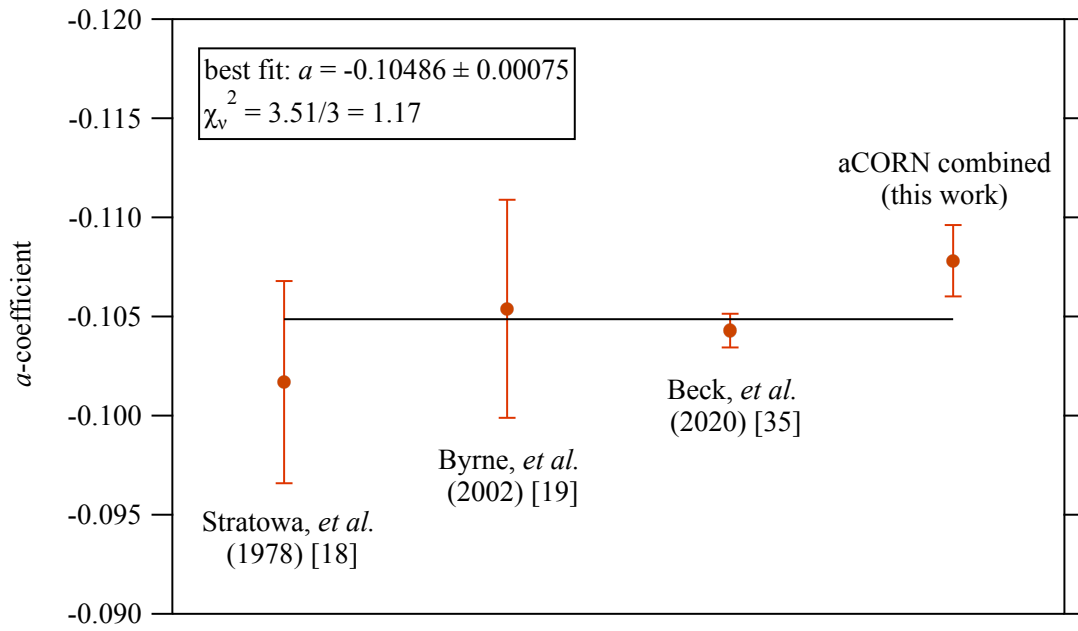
best fit: $a$ = -0.10486 ± 0.00075
$\chi_\nu^2$ = 3.51/3 = 1.17

-0.120
-0.115
-0.110
-0.105
-0.100
-0.095
-0.090

$a$-coefficient

aCORN combined (this work)

Stratowa, *et al.* (1978) [18]

Byrne, *et al.* (2002) [19]

Beck, *et al.* (2020) [35]